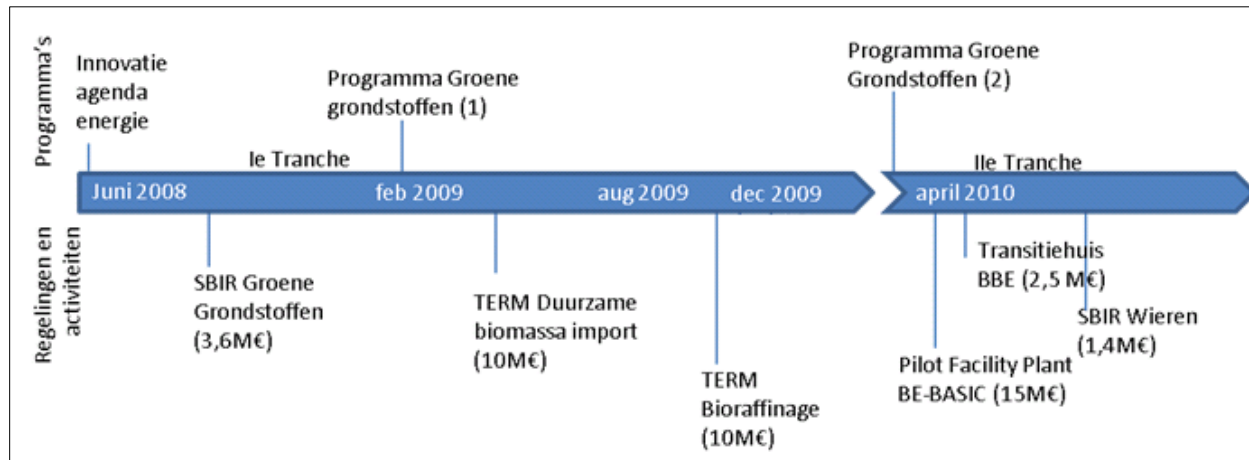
Programma's

Innovatie agenda energie

Programma Groene grondstoffen (1)

Programma Groene Grondstoffen (2)

Ie Tranche

IIe Tranche

Juni 2008

feb 2009

aug 2009

dec 2009

april 2010

Regelingen en activiteiten

SBIR Groene Grondstoffen (3,6M€)

TERM Duurzame biomassa import (10M€)

TERM Bioraffinage (10M€)

Pilot Facility Plant BE-BASIC (15M€)

Transitiehuis BBE (2,5 M€)

SBIR Wieren (1,4M€)